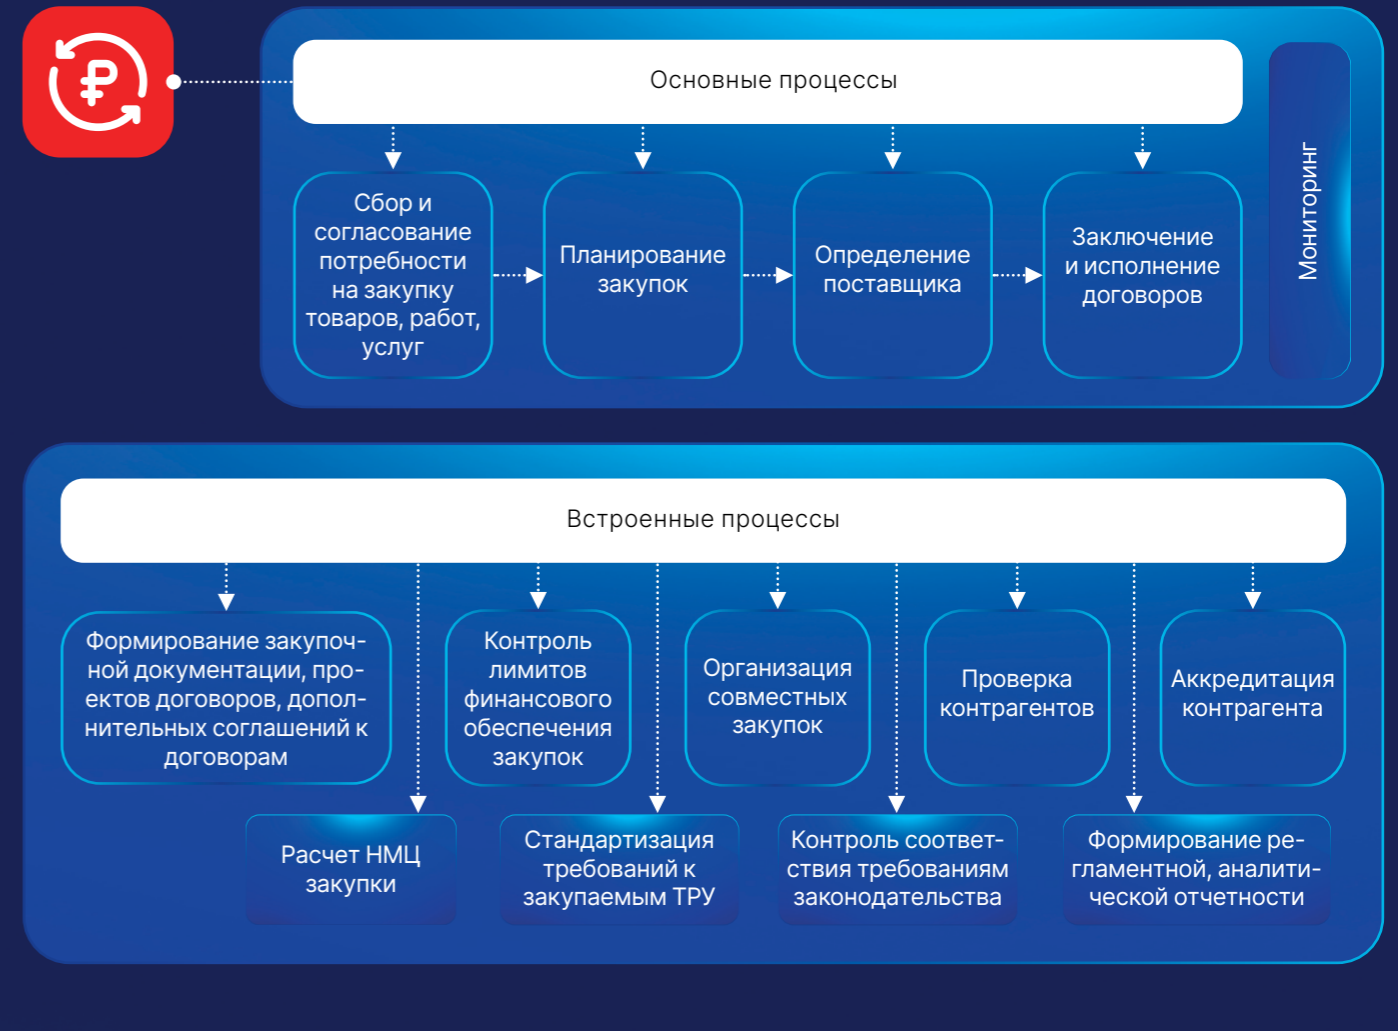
Основные процессы

Сбор и согласование потребности на закупку товаров, работ, услуг

Планирование закупок

Определение поставщика

Заключение и исполнение договоров

Мониторинг

Встроенные процессы

Формирование закупочной документации, проектов договоров, дополнительных соглашений к договорам

Контроль лимитов финансового обеспечения закупок

Организация совместных закупок

Проверка контрагентов

Аккредитация контрагента

Расчет НМЦ закупки

Стандартизация требований к закупаемым ТРУ

Контроль соответствия требованиям законодательства

Формирование регламентной, аналитической отчетности